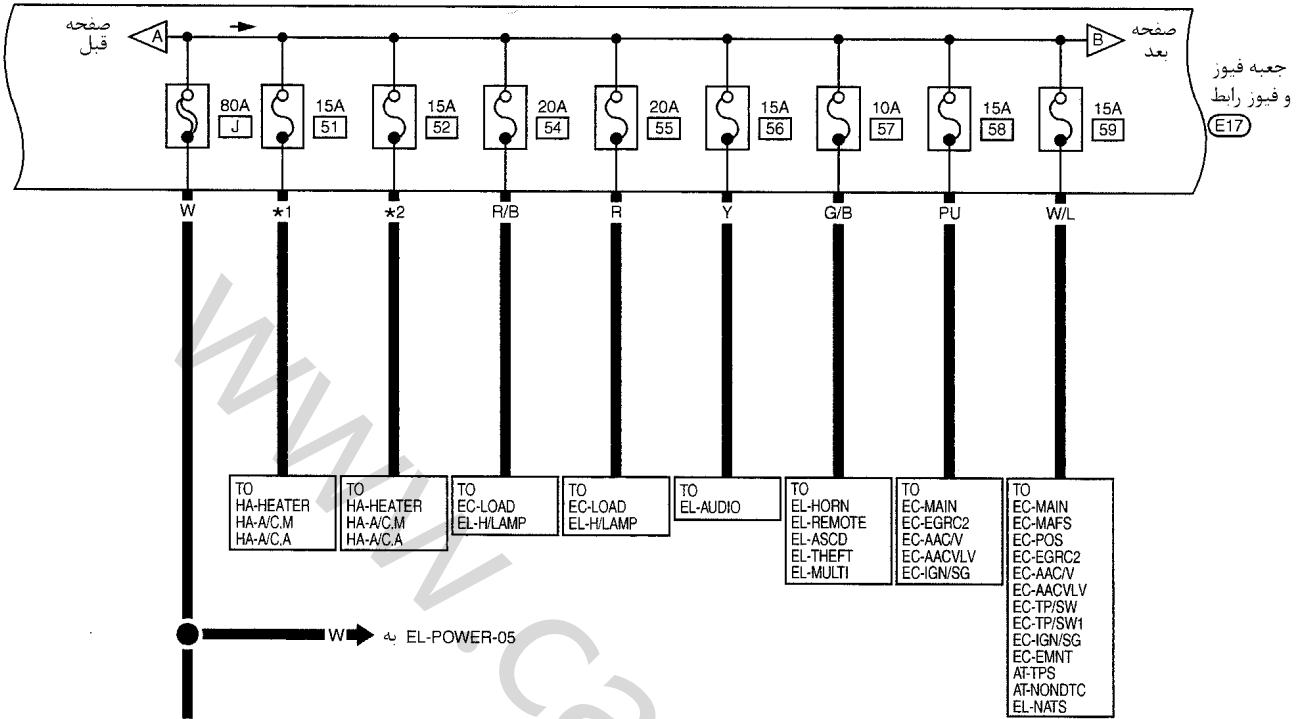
صفحه قبل
A
B
صفحه بعد
جعبه فیوز و فیوز رابط
E17

80A
J
15A
51
15A
52
20A
54
20A
55
15A
56
10A
57
15A
58
15A
59

W
*1
*2
R/B
R
Y
G/B
PU
W/L

TO
HA-HEATER
HA-A/C.M
HA-A/C.A

TO
HA-HEATER
HA-A/C.M
HA-A/C.A

TO
EC-LOAD
EL-H/LAMP

TO
EC-LOAD
EL-H/LAMP

TO
EL-AUDIO

TO
EL-HORN
EL-REMOTE
EL-ASCD
EL-THEFT
EL-MULTI

TO
EC-MAIN
EC-EGRC2
EC-AAC/V
EC-AACVLV
EC-IGN/SG

TO
EC-MAIN
EC-MAFS
EC-POS
EC-EGRC2
EC-AAC/V
EC-AACVLV
EC-TP/SW
EC-TP/SW1
EC-IGN/SG
EC-EMNT
AT-TPS
AT-NONDTC
EL-NATS

W
به EL-POWER-05